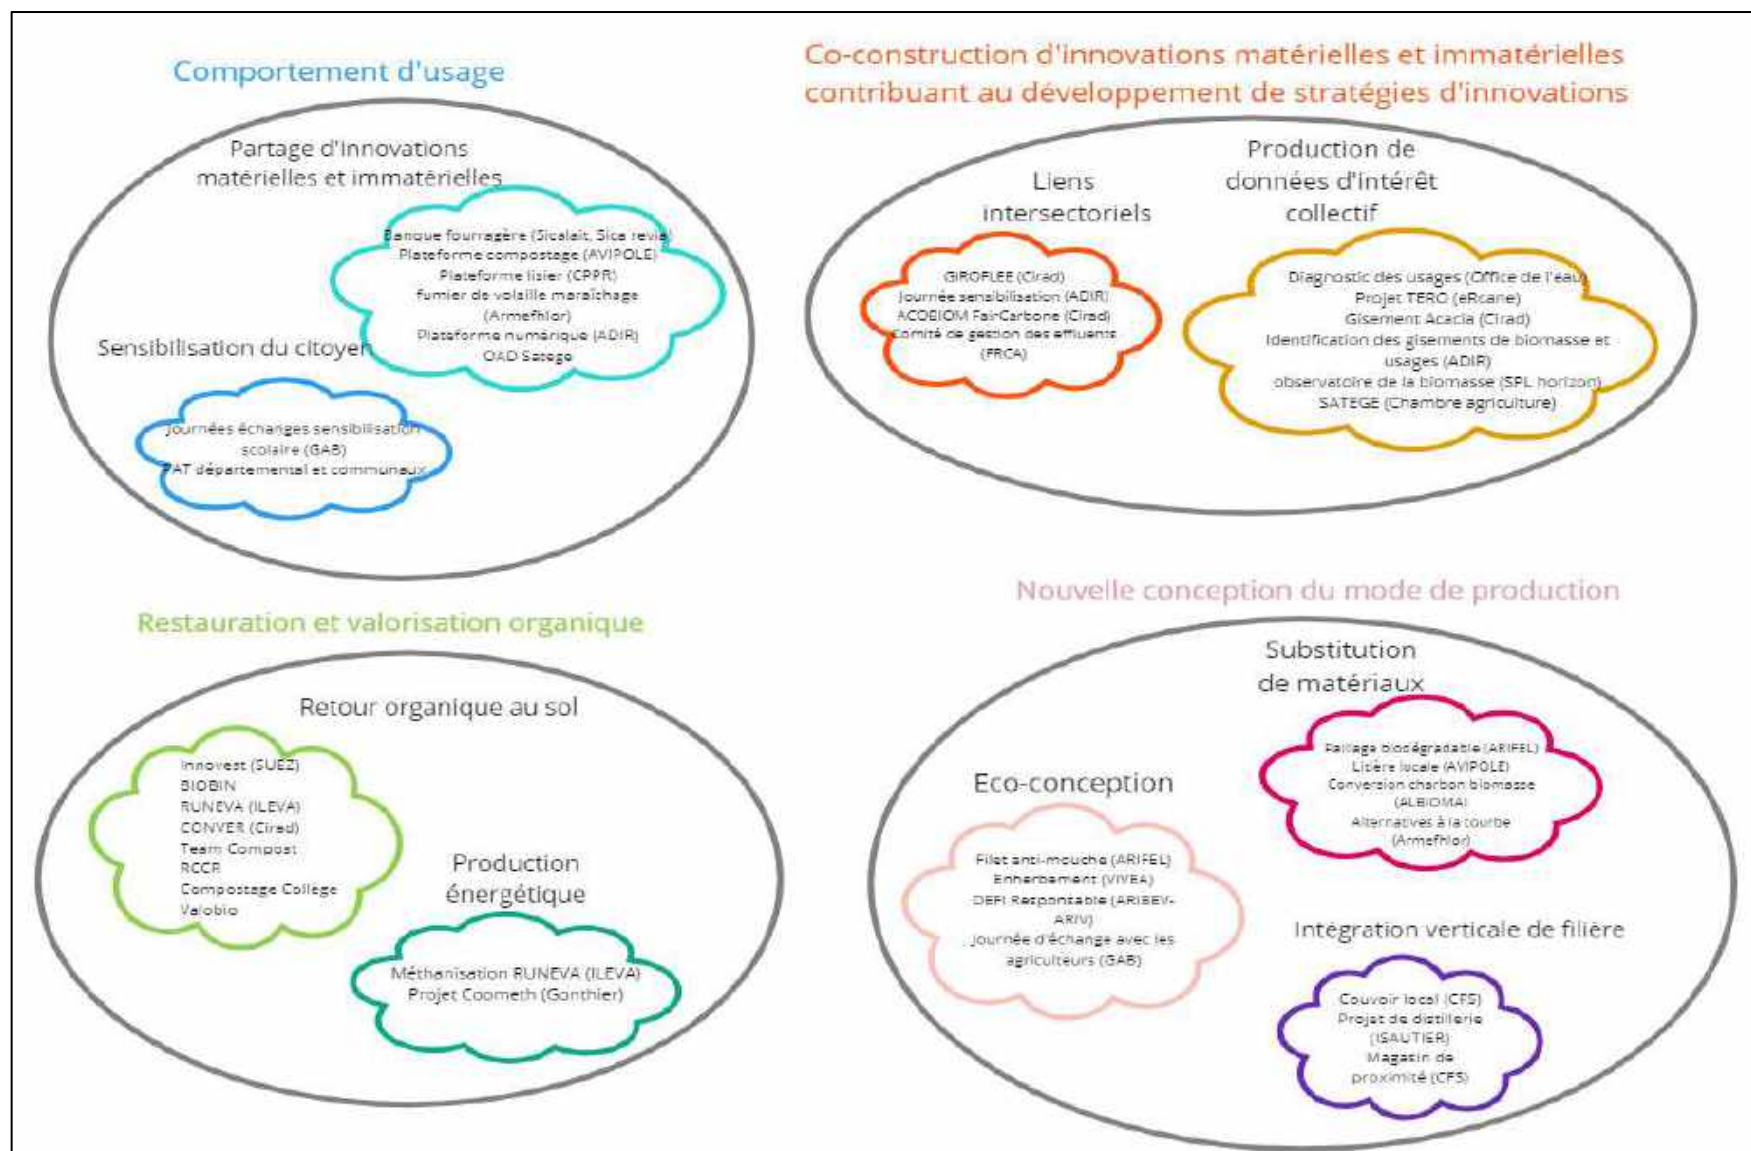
Comportement d'usage

Partage d'innovations matérielles et immatérielles

Banque fourragère (Sicalait, Sica revia)
Plateforme compostage (AVIPOLE)
Plateforme lisier (CPPR)
fumier de volaille maraîchage (Armefhlor)
Plateforme numérique (ADIR)
OAD Satege

Sensibilisation du citoyen

Journées échanges sensibilisation scolaire (GAB)
PAT départemental et communaux

Co-construction d'innovations matérielles et immatérielles contribuant au développement de stratégies d'innovations

Liens intersectoriels

GIROFLEE (Cirad)
Journée sensibilisation (ADIR)
ACOBIOM FairCarbone (Cirad)
Comité de gestion des effluents (FRCA)

Production de données d'intérêt collectif

Diagnostic des usages (Office de l'eau)
Projet TERO (eRcane)
Gisement Acacia (Cirad)
Identification des gisements de biomasse et usages (ADIR)
observatoire de la biomasse (SPL horizon)
SATEGE (Chambre agriculture)

Restauration et valorisation organique

Retour organique au sol

Innovest (SUEZ)
BIOBIN
RUNEVA (ILEVA)
CONVER (Cirad)
Team Compost
RCCR
Compostage Collège
Valobio

Production énergétique

Méthanisation RUNEVA (ILEVA)
Projet Coometh (Gonthier)

Nouvelle conception du mode de production

Substitution de matériaux

Paillage biodégradable (ARIFEL)
Litière locale (AVIPOLE)
Conversion charbon biomasse (ALBIOMA)
Alternatives à la tourbe (Armefhlor)

Eco-conception

Filet anti-mouche (ARIFEL)
Enherbement (VIVEA)
DEFI Responsable (ARIBEV-ARIV)
Journée d'échange avec les agriculteurs (GAB)

Intégration verticale de filière

Couvoir local (CFS)
Projet de distillerie (ISAUTIER)
Magasin de proximité (CFS)